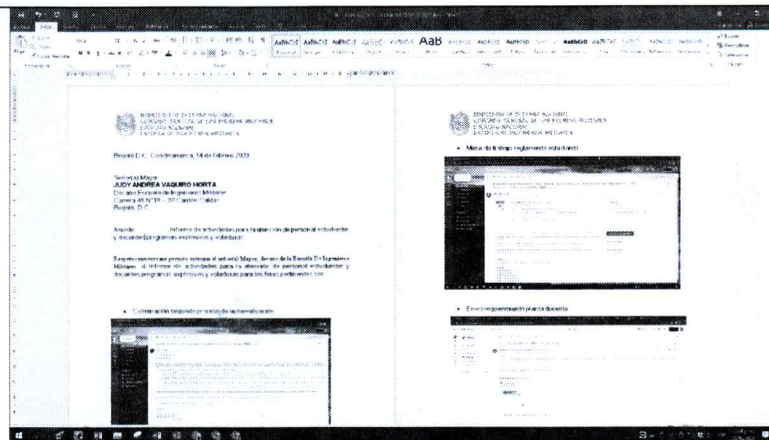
MINISTERIO DE DEFENSA NACIONAL
COMANDO GENERAL DE LAS FUERZAS MILITARES
EJERCITO NACIONAL
ESCUELA DE INGENIEROS MILITARES

Bogotá D.C. Cundinamarca, 14 de febrero 2020

Señora Mayor
JUDY ANDREA VAQUIRO HORTA
Decano Escuela de Ingenieros Militares
Carrera 46 N° 18 – 20 Cantón Caldas
Bogotá, D.C.

Asunto: Informe de actividades para la atención de personal estudiante y docente (programas expresivos y voluntarios)

Respetuosamente me permito entregar al señor(a) Mayor, decano de la Escuela De Ingenieros Militares el informe de actividades para la atención de personal estudiante y docentes programas expresivos y voluntarios para las fines pertinentes son:

• Culminación segundo proceso de automatización

MINISTERIO DE DEFENSA NACIONAL
COMANDO GENERAL DE LAS FUERZAS MILITARES
EJERCITO NACIONAL
ESCUELA DE INGENIEROS MILITARES

• Mesa de trabajo reglamento estudiantil

• Envío reglamentación planta docente